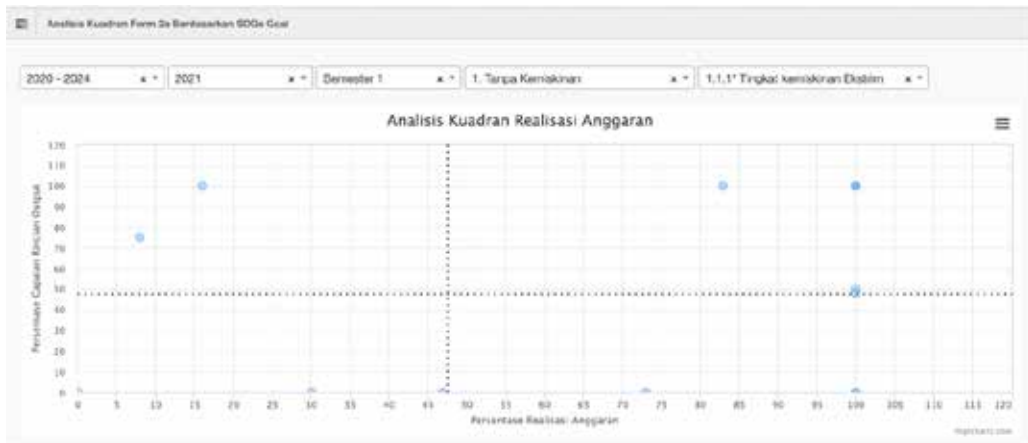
Analisis Kuadran Form 3a Berdasarkan SDGs Goal

2020 - 2024 × ▾ 2021 × ▾ Semester 1 × ▾ 1. Tanpa Kemiskinan × ▾ 1.1.1* Tingkat kemiskinan Ekstrim × ▾

Analisis Kuadran Realisasi Anggaran

120
110
100
90
80
70
60
50
40
30
20
10
0

Persentase Capaian Rincian Output

0 5 10 15 20 25 30 35 40 45 50 55 60 65 70 75 80 85 90 95 100 105 110 115 120

Persentase Realisasi Anggaran

Highcharts.com